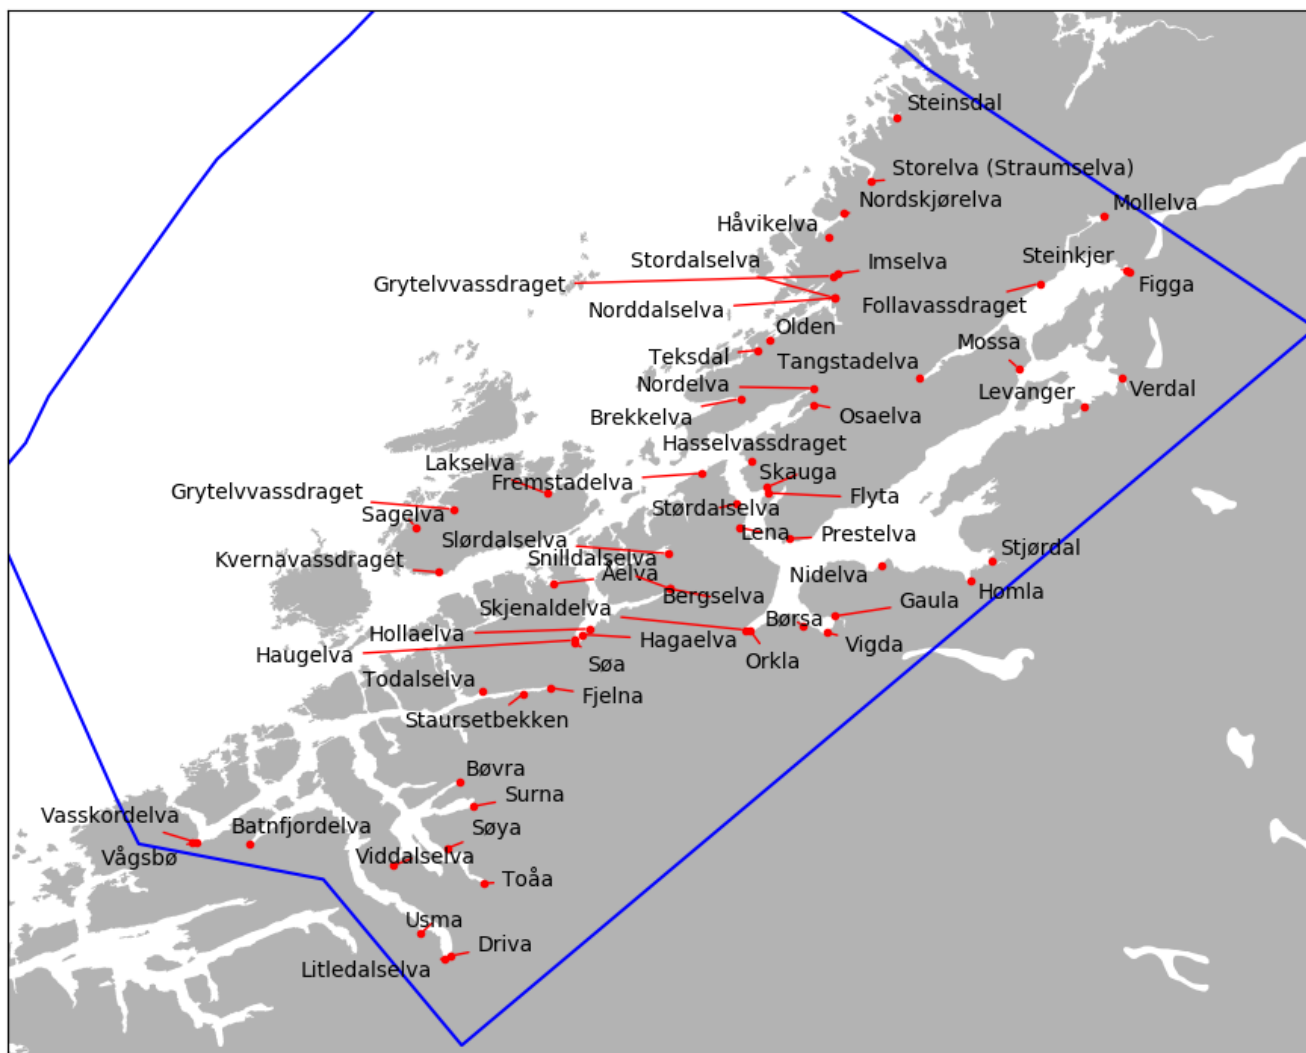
Steinsdal
Storelva (Straumselva)
Nordskjørelva
Håvikelva
Mollelva
Stordalselva
Imselva
Steinkjer
Grytelvvassdraget
Figga
Norddalselva
Follavassdraget
Olden
Mossa
Teksdal
Tangstadelva
Nordelva
Levanger
Verdal
Brekkelva
Osaelva
Hasselvassdraget
Lakselva
Skauga
Fremstadelva
Grytelvvassdraget
Flyta
Sagelva
Stördalselva
Lena
Prestelva
Slørdalselva
Stjørdal
Kvernavassdraget
Snilldalselva
Aelva
Nidelva
Bergselva
Gaula
Homla
Skjenaldelva
Børsa
Hollaelva
Hagaelva
Vigda
Haugelva
Orkla
Søa
Todalselva
Fjelna
Staursetbekken
Bøvra
Surna
Vasskordelva
Batnfjordelva
Søya
Vågsbø
Viddalselva
Toåa
Usma
Driva
Litledalselva